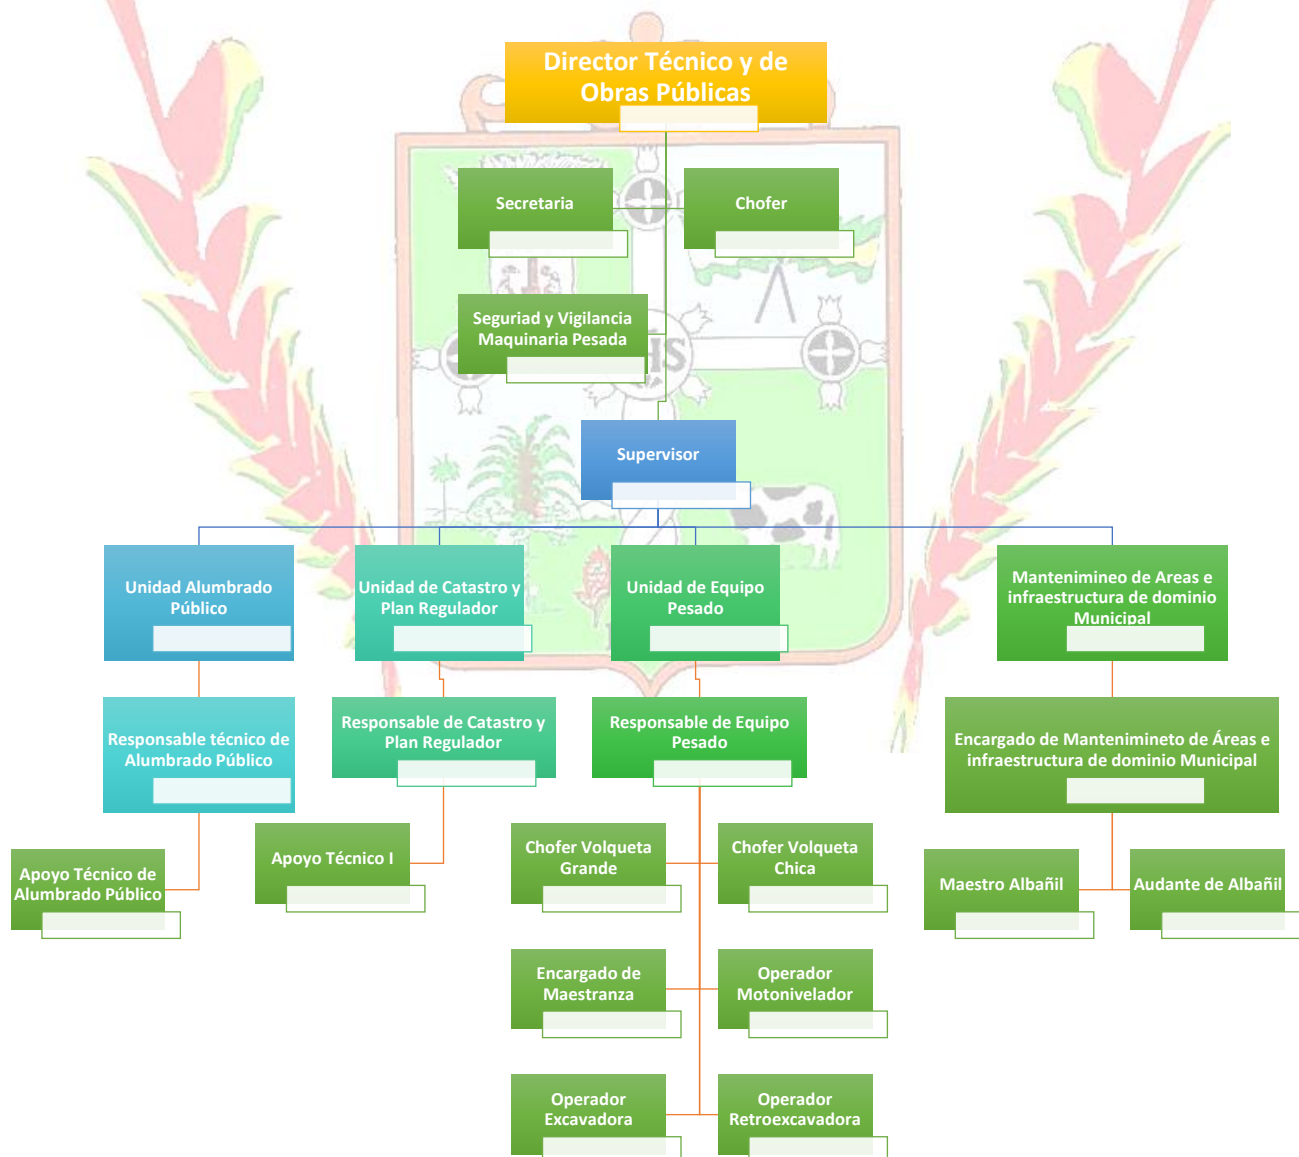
Director Técnico y de Obras Públicas

Secretaria

Chofer

Seguriad y Vigilancia Maquinaria Pesada

Supervisor

Unidad Alumbrado Público

Unidad de Catastro y Plan Regulador

Unidad de Equipo Pesado

Mantenimineo de Areas e infraestructura de dominio Municipal

Responsable técnico de Alumbrado Público

Responsable de Catastro y Plan Regulador

Responsable de Equipo Pesado

Encargado de Mantenimineto de Áreas e infraestructura de dominio Municipal

Apoyo Técnico de Alumbrado Público

Apoyo Técnico I

Chofer Volqueta Grande

Chofer Volqueta Chica

Maestro Albañil

Audante de Albañil

Encargado de Maestranza

Operador Motonivelador

Operador Excavadora

Operador Retroexcavadora